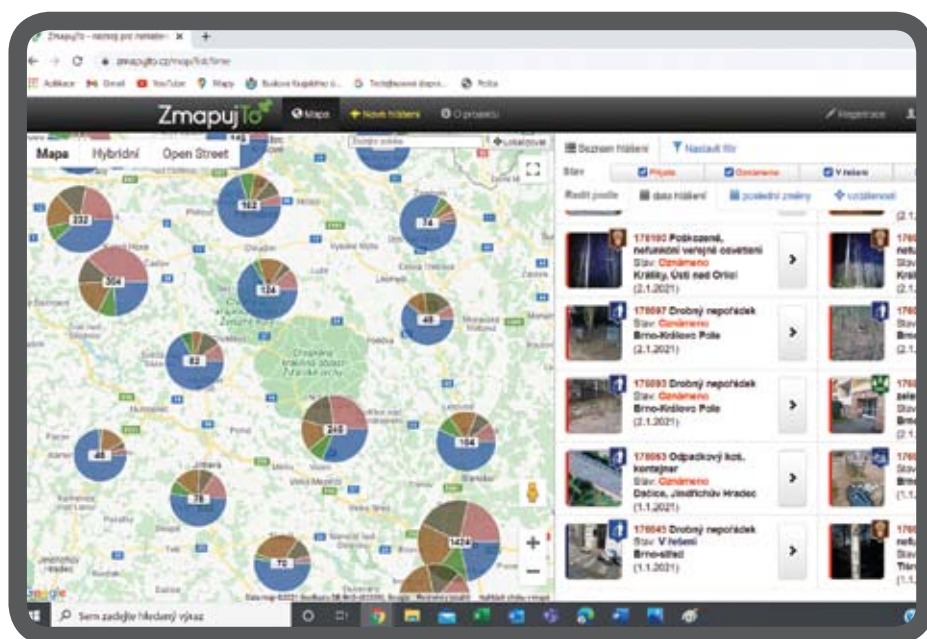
ZmapujTo – nástroj pro nahlaš... ×  +

zmapujto.cz/mapa/list/time

Aplikace  Gmail  YouTube  Mapy

ZmapujTo  Mapa  + Nové hlášení  O projektu  Registrace

Mapa  Hybridní  Open Street

Seznam hlášení  Nastavit filtr

Stav  Přijato  Oznámeno  V řešení

Řadit podle  data hlášení  poslední změny  vzdálenosti

232  162  74  304  124  48  82  245  104  46  78  1424  70

Chráněná krajinná oblast Žďárské vrchy

176190 Poškozené, nefunkční veřejné osvětlení
Stav: Oznámeno
Králíky, Ústí nad Orlicí
(2.1.2021)

176097 Drobný nepořádek
Stav: Oznámeno
Brno-Královo Pole
(2.1.2021)

176093 Drobný nepořádek
Stav: Oznámeno
Brno-Královo Pole
(2.1.2021)

176063 Odpadkový koš, kontejner
Stav: Oznámeno
Dačice, Jindřichův Hradec
(1.1.2021)

176045 Drobný nepořádek
Stav: V řešení
Brno-střed
(1.1.2021)

Sem zadejte hledaný výraz